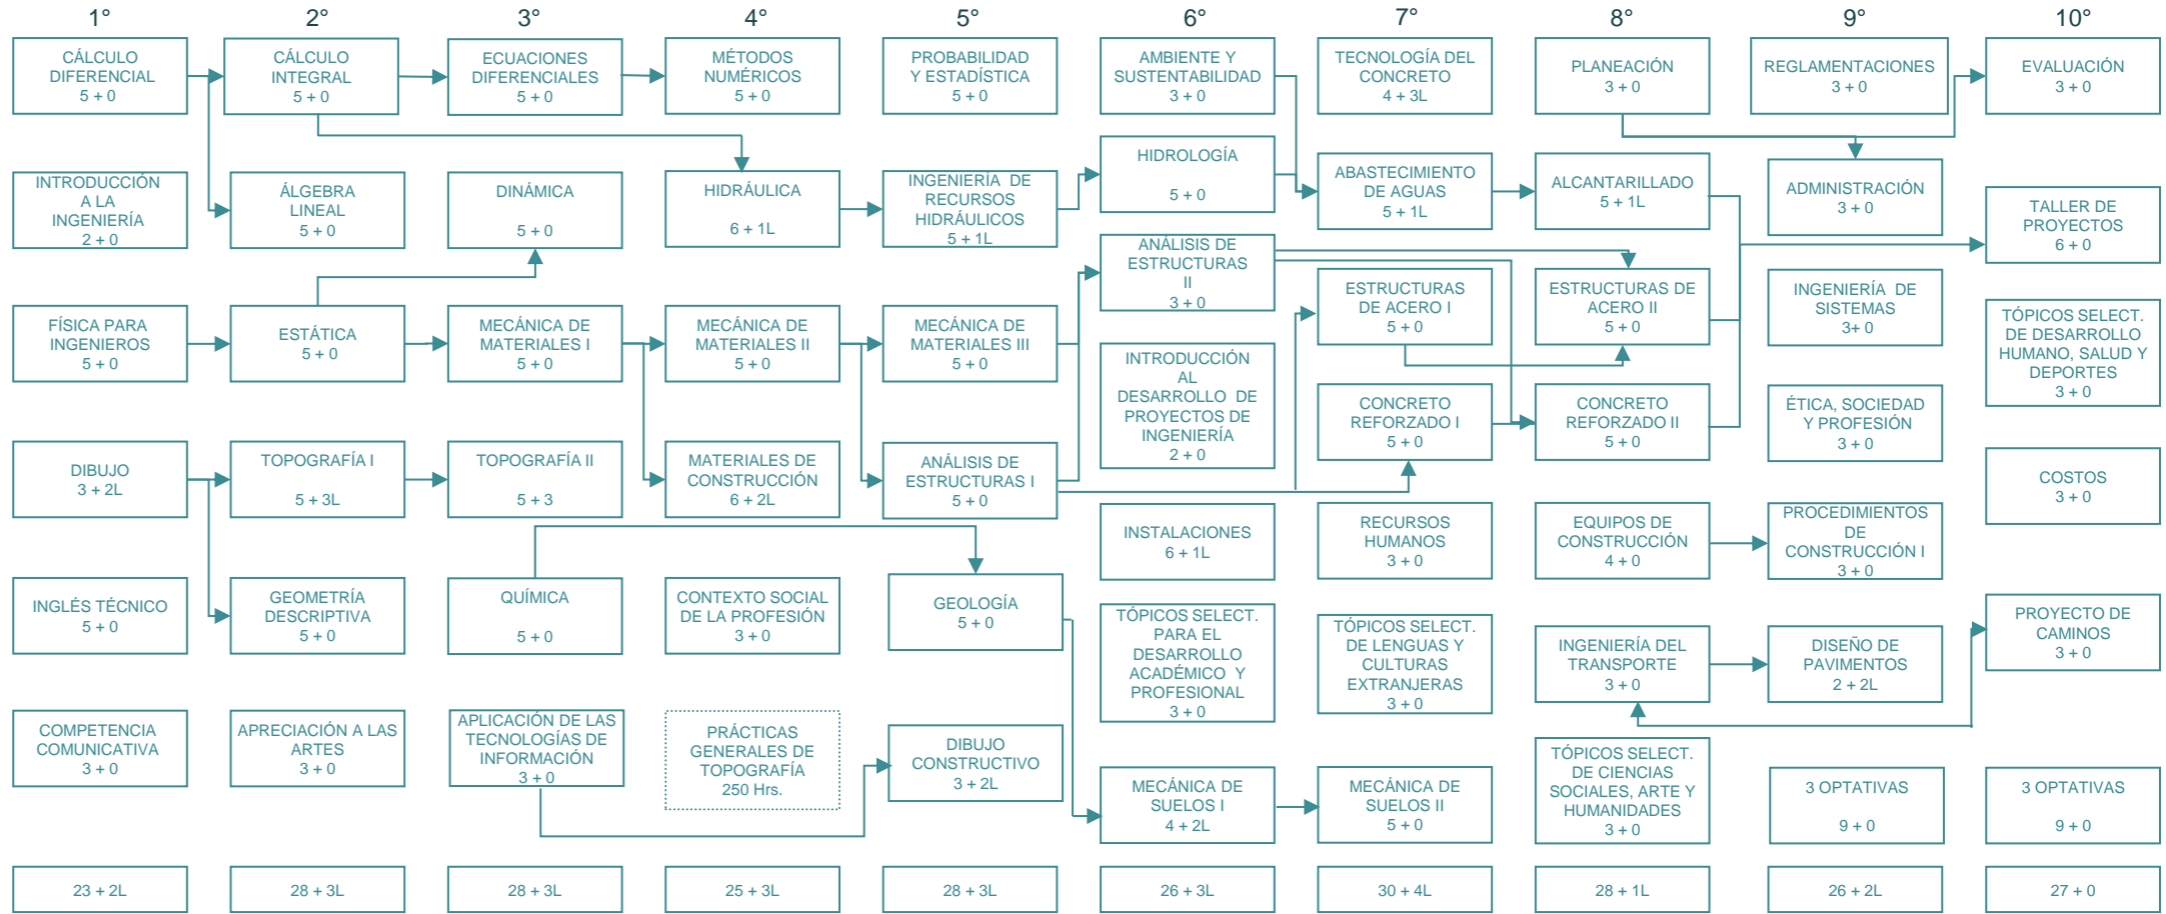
1°

CÁLCULO DIFERENCIAL 5 + 0

INTRODUCCIÓN A LA INGENIERÍA 2 + 0

FÍSICA PARA INGENIEROS 5 + 0

DIBUJO 3 + 2L

INGLÉS TÉCNICO 5 + 0

COMPETENCIA COMUNICATIVA 3 + 0

23 + 2L

2°

CÁLCULO INTEGRAL 5 + 0

ÁLGEBRA LINEAL 5 + 0

ESTÁTICA 5 + 0

TOPOGRAFÍA I 5 + 3L

GEOMETRÍA DESCRIPTIVA 5 + 0

APRECIACIÓN A LAS ARTES 3 + 0

28 + 3L

3°

ECUACIONES DIFERENCIALES 5 + 0

DINÁMICA 5 + 0

MECÁNICA DE MATERIALES I 5 + 0

TOPOGRAFÍA II 5 + 3

QUÍMICA 5 + 0

APLICACIÓN DE LAS TECNOLOGÍAS DE INFORMACIÓN 3 + 0

28 + 3L

4°

MÉTODOS NUMÉRICOS 5 + 0

HIDRÁULICA 6 + 1L

MECÁNICA DE MATERIALES II 5 + 0

MATERIALES DE CONSTRUCCIÓN 6 + 2L

CONTEXTO SOCIAL DE LA PROFESIÓN 3 + 0

PRÁCTICAS GENERALES DE TOPOGRAFÍA 250 Hrs.

25 + 3L

5°

PROBABILIDAD Y ESTADÍSTICA 5 + 0

INGENIERÍA DE RECURSOS HIDRÁULICOS 5 + 1L

MECÁNICA DE MATERIALES III 5 + 0

ANÁLISIS DE ESTRUCTURAS I 5 + 0

GEOLOGÍA 5 + 0

DIBUJO CONSTRUCTIVO 3 + 2L

28 + 3L

6°

AMBIENTE Y SUSTENTABILIDAD 3 + 0

HIDROLOGÍA 5 + 0

ANÁLISIS DE ESTRUCTURAS II 3 + 0

INTRODUCCIÓN AL DESARROLLO DE PROYECTOS DE INGENIERÍA 2 + 0

INSTALACIONES 6 + 1L

TÓPICOS SELECT. PARA EL DESARROLLO ACADÉMICO Y PROFESIONAL 3 + 0

MECÁNICA DE SUELOS I 4 + 2L

26 + 3L

7°

TECNOLOGÍA DEL CONCRETO 4 + 3L

ABASTECIMIENTO DE AGUAS 5 + 1L

ESTRUCTURAS DE ACERO I 5 + 0

CONCRETO REFORZADO I 5 + 0

RECURSOS HUMANOS 3 + 0

TÓPICOS SELECT. DE LENGUAS Y CULTURAS EXTRANJERAS 3 + 0

MECÁNICA DE SUELOS II 5 + 0

30 + 4L

8°

PLANEACIÓN 3 + 0

ALCANTARILLADO 5 + 1L

ESTRUCTURAS DE ACERO II 5 + 0

CONCRETO REFORZADO II 5 + 0

EQUIPOS DE CONSTRUCCIÓN 4 + 0

INGENIERÍA DEL TRANSPORTE 3 + 0

TÓPICOS SELECT. DE CIENCIAS SOCIALES, ARTE Y HUMANIDADES 3 + 0

28 + 1L

9°

REGLAMENTACIONES 3 + 0

ADMINISTRACIÓN 3 + 0

INGENIERÍA DE SISTEMAS 3+ 0

ÉTICA, SOCIEDAD Y PROFESIÓN 3 + 0

PROCEDIMIENTOS DE CONSTRUCCIÓN I 3 + 0

DISEÑO DE PAVIMENTOS 2 + 2L

3 OPTATIVAS 9 + 0

26 + 2L

10°

EVALUACIÓN 3 + 0

TALLER DE PROYECTOS 6 + 0

TÓPICOS SELECT. DE DESARROLLO HUMANO, SALUD Y DEPORTES 3 + 0

COSTOS 3 + 0

PROYECTO DE CAMINOS 3 + 0

3 OPTATIVAS 9 + 0

27 + 0